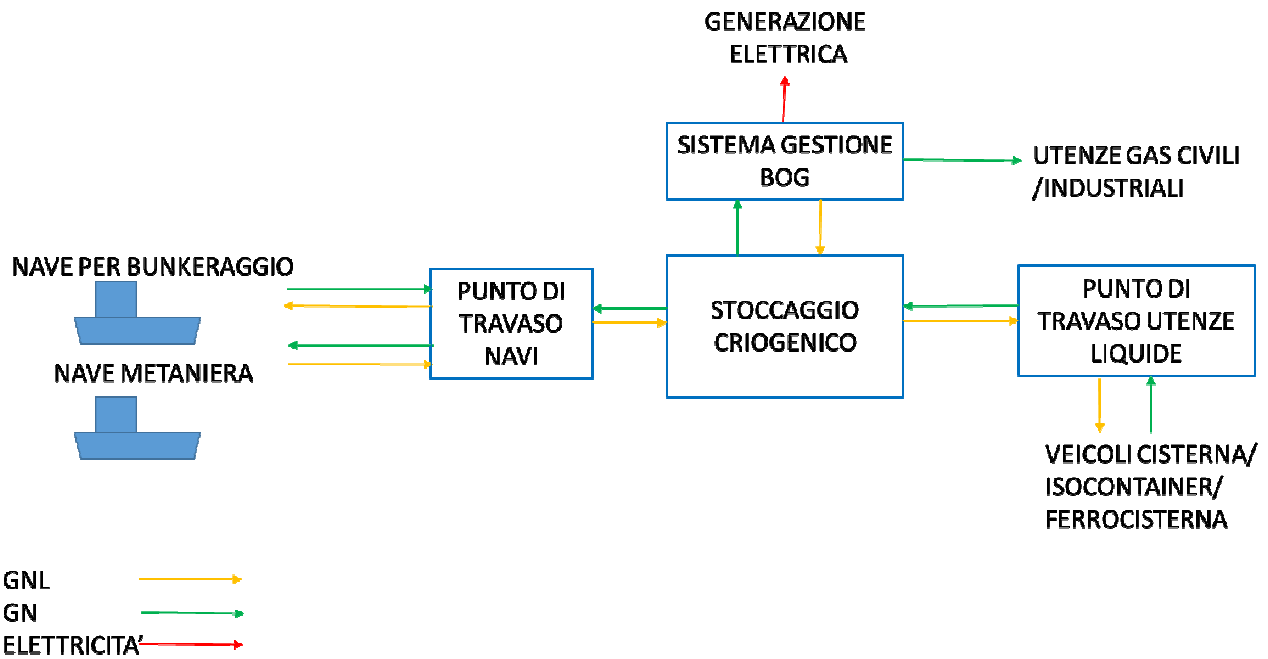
GENERAZIONE ELETTRICA

SISTEMA GESTIONE BOG

UTENZE GAS CIVILI /INDUSTRIALI

NAVE PER BUNKERAGGIO

NAVE METANIERA

PUNTO DI TRAVASO NAVI

STOCCAGGIO CRIOGENICO

PUNTO DI TRAVASO UTENZE LIQUIDE

VEICOLI CISTERNA/ ISOCONTAINER/ FERROCISTERNA

GNL

GN

ELETTRICITA'